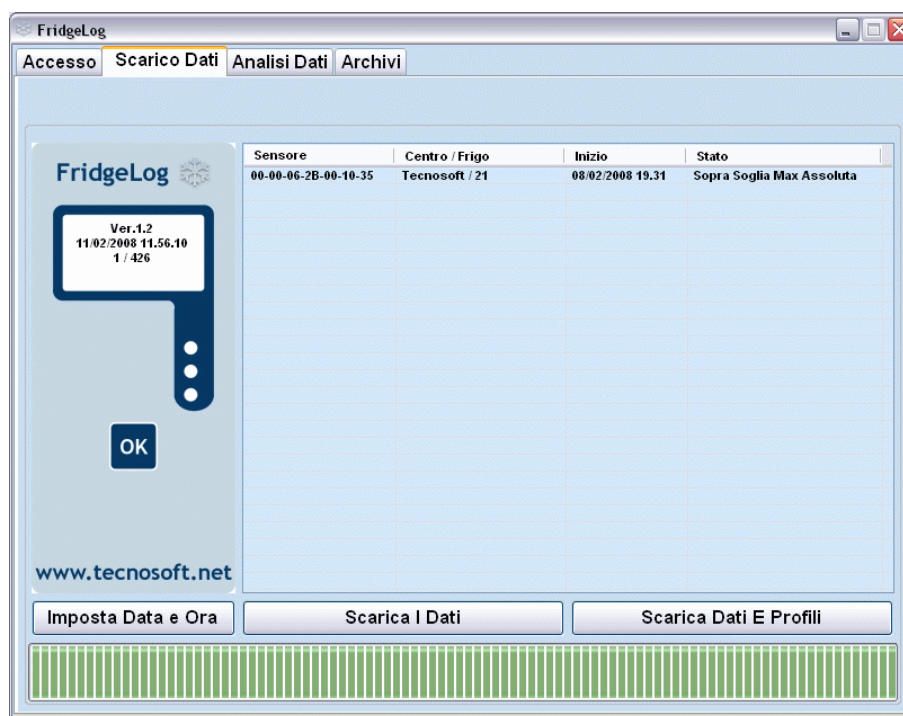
FridgeLog

Accesso | Scarico Dati | Analisi Dati | Archivi

FridgeLog

Ver.1.2
11/02/2008 11.56.10
1 / 426

OK

www.tecnosoft.net

| Sensore | Centro / Frigo | Inizio | Stato |
|---|---|---|---|
| 00-00-06-2B-00-10-35 | Tecnosoft / 21 | 08/02/2008 19.31 | Sopra Soglia Max Assoluta |

Imposta Data e Ora | Scarica I Dati | Scarica Dati E Profili